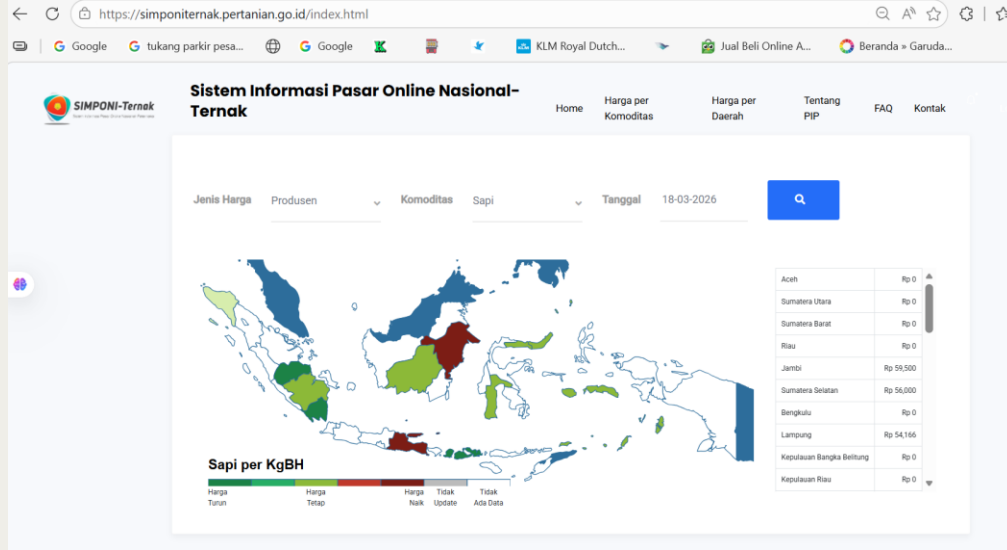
https://simponiternak.pertanian.go.id/index.html

Google tukang parkir pesa... Google KLM Royal Dutch... Jual Beli Online A... Beranda » Garuda...

SIMPONI-Ternak

Sistem Informasi Pasar Online Nasional-Ternak

Home Harga per Komoditas Harga per Daerah Tentang PIP FAQ Kontak

Jenis Harga Produsen Komoditas Sapi Tanggal 18-03-2026

| | |
|---|---|
| Aceh | Rp 0 |
| Sumatera Utara | Rp 0 |
| Sumatera Barat | Rp 0 |
| Riau | Rp 0 |
| Jambi | Rp 59,500 |
| Sumatera Selatan | Rp 56,000 |
| Bengkulu | Rp 0 |
| Lampung | Rp 54,166 |
| Kepulauan Bangka Belitung | Rp 0 |
| Kepulauan Riau | Rp 0 |

Sapi per KgBH

Harga Turun Harga Tetap Harga Naik Tidak Update Tidak Ada Data